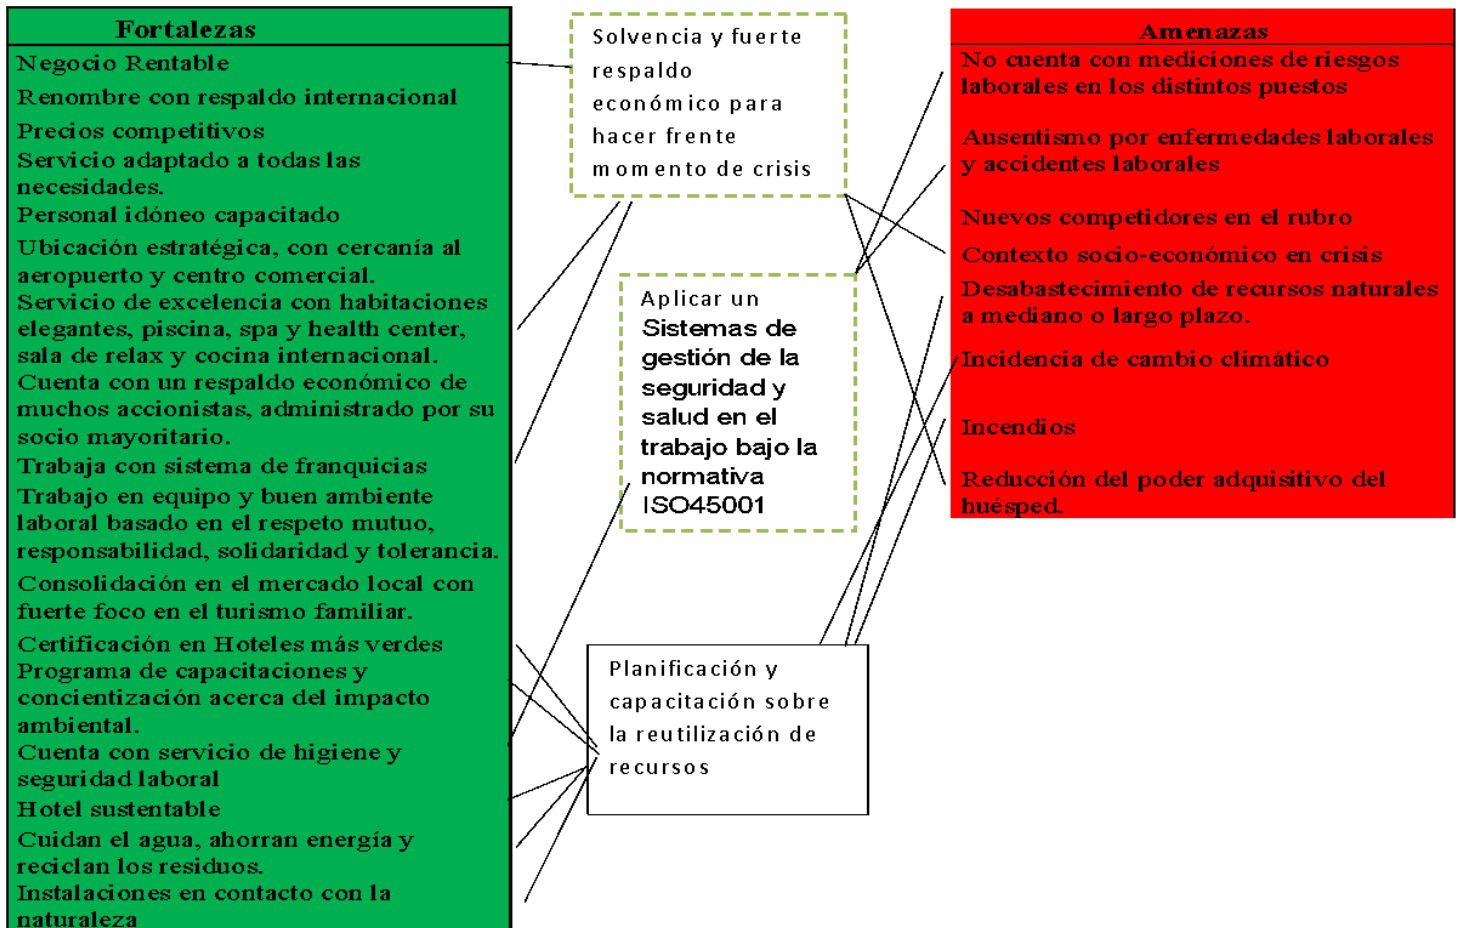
Fortalezas

Negocio Rentable

Renombre con respaldo internacional

Precios competitivos

Servicio adaptado a todas las necesidades.

Personal idóneo capacitado

Ubicación estratégica, con cercanía al aeropuerto y centro comercial.

Servicio de excelencia con habitaciones elegantes, piscina, spa y health center, sala de relax y cocina internacional.

Cuenta con un respaldo económico de muchos accionistas, administrado por su socio mayoritario.

Trabaja con sistema de franquicias

Trabajo en equipo y buen ambiente laboral basado en el respeto mutuo, responsabilidad, solidaridad y tolerancia.

Consolidación en el mercado local con fuerte foco en el turismo familiar.

Certificación en Hoteles más verdes

Programa de capacitaciones y concientización acerca del impacto ambiental.

Cuenta con servicio de higiene y seguridad laboral

Hotel sustentable

Cuidan el agua, ahorran energía y reciclan los residuos.

Instalaciones en contacto con la naturaleza

Solvencia y fuerte respaldo económico para hacer frente momento de crisis

Aplicar un Sistemas de gestión de la seguridad y salud en el trabajo bajo la normativa ISO45001

Planificación y capacitación sobre la reutilización de recursos

Amenazas

No cuenta con mediciones de riesgos laborales en los distintos puestos

Ausentismo por enfermedades laborales y accidentes laborales

Nuevos competidores en el rubro

Contexto socio-económico en crisis

Desabastecimiento de recursos naturales a mediano o largo plazo.

Incidencia de cambio climático

Incendios

Reducción del poder adquisitivo del huésped.